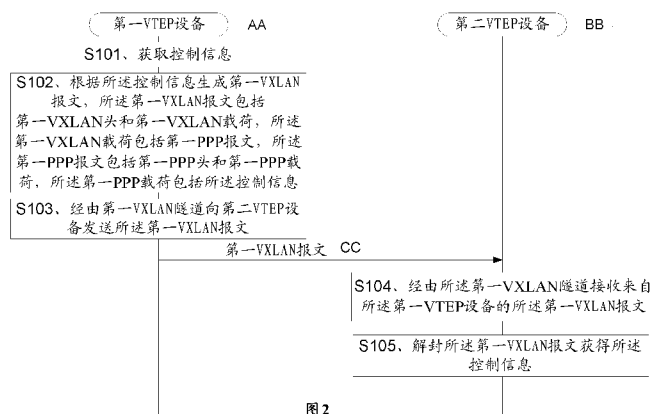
第一VTEP设备 AA

第二VTEP设备 BB

S101、获取控制信息

S102、根据所述控制信息生成第一VXLAN报文，所述第一VXLAN报文包括第一VXLAN头和第一VXLAN载荷，所述第一VXLAN载荷包括第一PPP报文，所述第一PPP报文包括第一PPP头和第一PPP载荷，所述第一PPP载荷包括所述控制信息

S103、经由第一VXLAN隧道向第二VTEP设备发送所述第一VXLAN报文

第一VXLAN报文 CC

S104、经由所述第一VXLAN隧道接收来自所述第一VTEP设备的所述第一VXLAN报文

S105、解封所述第一VXLAN报文获得所述控制信息

图2